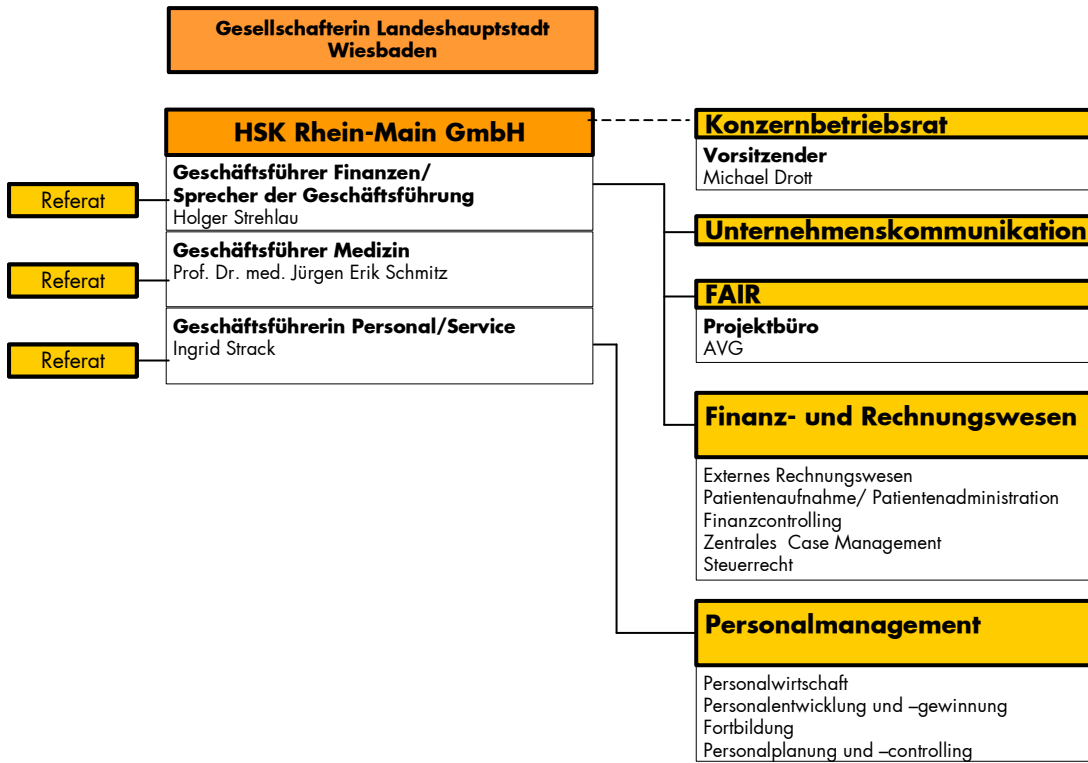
Gesellschafterin Landeshauptstadt Wiesbaden

HSK Rhein-Main GmbH

Referat

Geschäftsführer Finanzen/ Sprecher der Geschäftsführung
Holger Strehlau

Referat

Geschäftsführer Medizin
Prof. Dr. med. Jürgen Erik Schmitz

Referat

Geschäftsführerin Personal/Service
Ingrid Strack

Konzernbetriebsrat
Vorsitzender
Michael Drott

Unternehmenskommunikation

FAIR
Projektbüro
AVG

Finanz- und Rechnungswesen

Externes Rechnungswesen
Patientenaufnahme/ Patientenadministration
Finanzcontrolling
Zentrales Case Management
Steuerrecht

Personalmanagement

Personalwirtschaft
Personalentwicklung und –gewinnung
Fortbildung
Personalplanung und –controlling